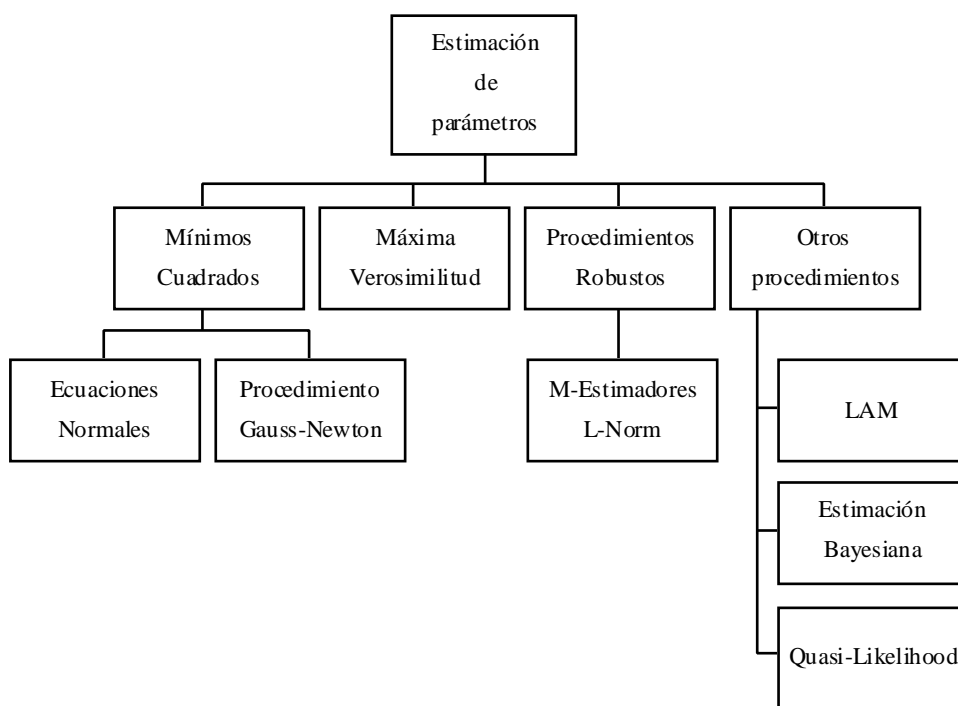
Estimación de parámetros

Mínimos Cuadrados

Máxima Verosimilitud

Procedimientos Robustos

Otros procedimientos

Ecuaciones Normales

Procedimiento Gauss-Newton

M-Estimadores L-Norm

LAM

Estimación Bayesiana

Quasi-Likelihood